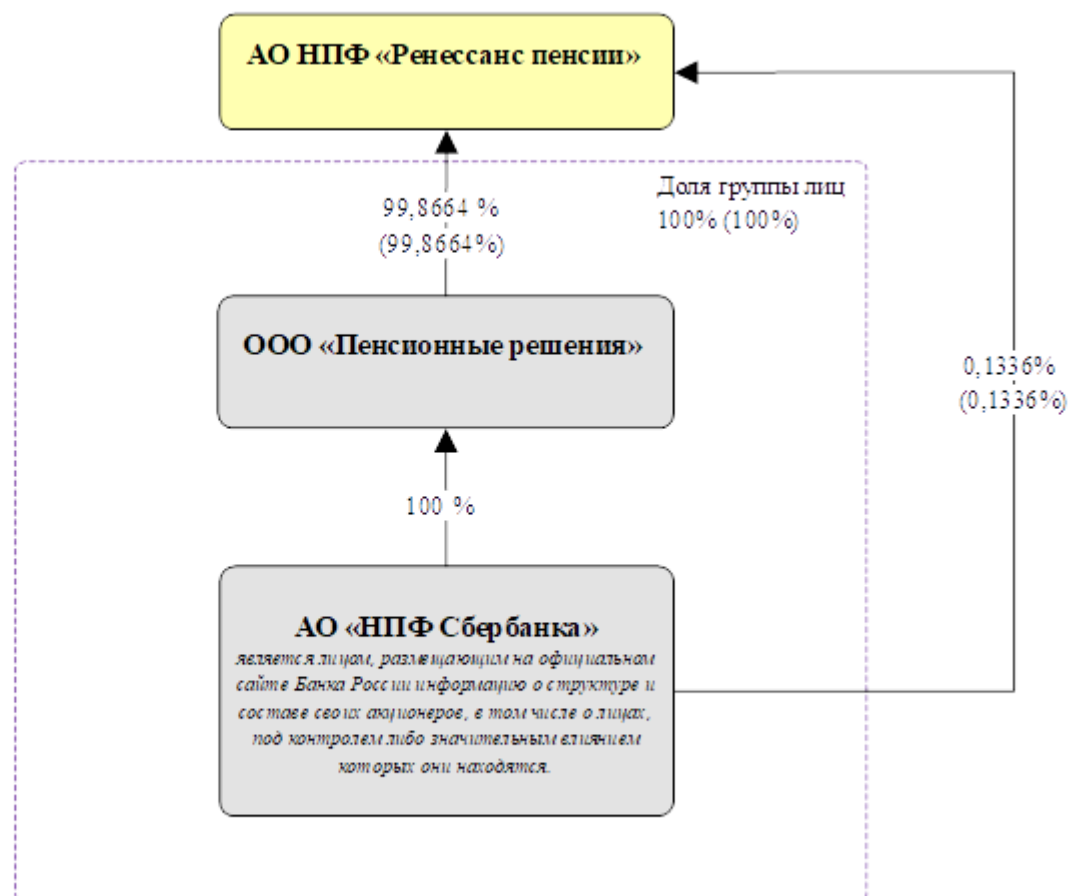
АО НПФ «Ренессанс пенсии»

Доля группы лиц 100% (100%)

99,8664 % (99,8664%)

ООО «Пенсионные решения»

0,1336% (0,1336%)

100 %

АО «НПФ Сбербанка»

является лицом, размещающим на официальном сайте Банка России информацию о структуре и составе своих акционеров, в том числе о лицах, под контролем либо значительным влиянием которых они находятся.